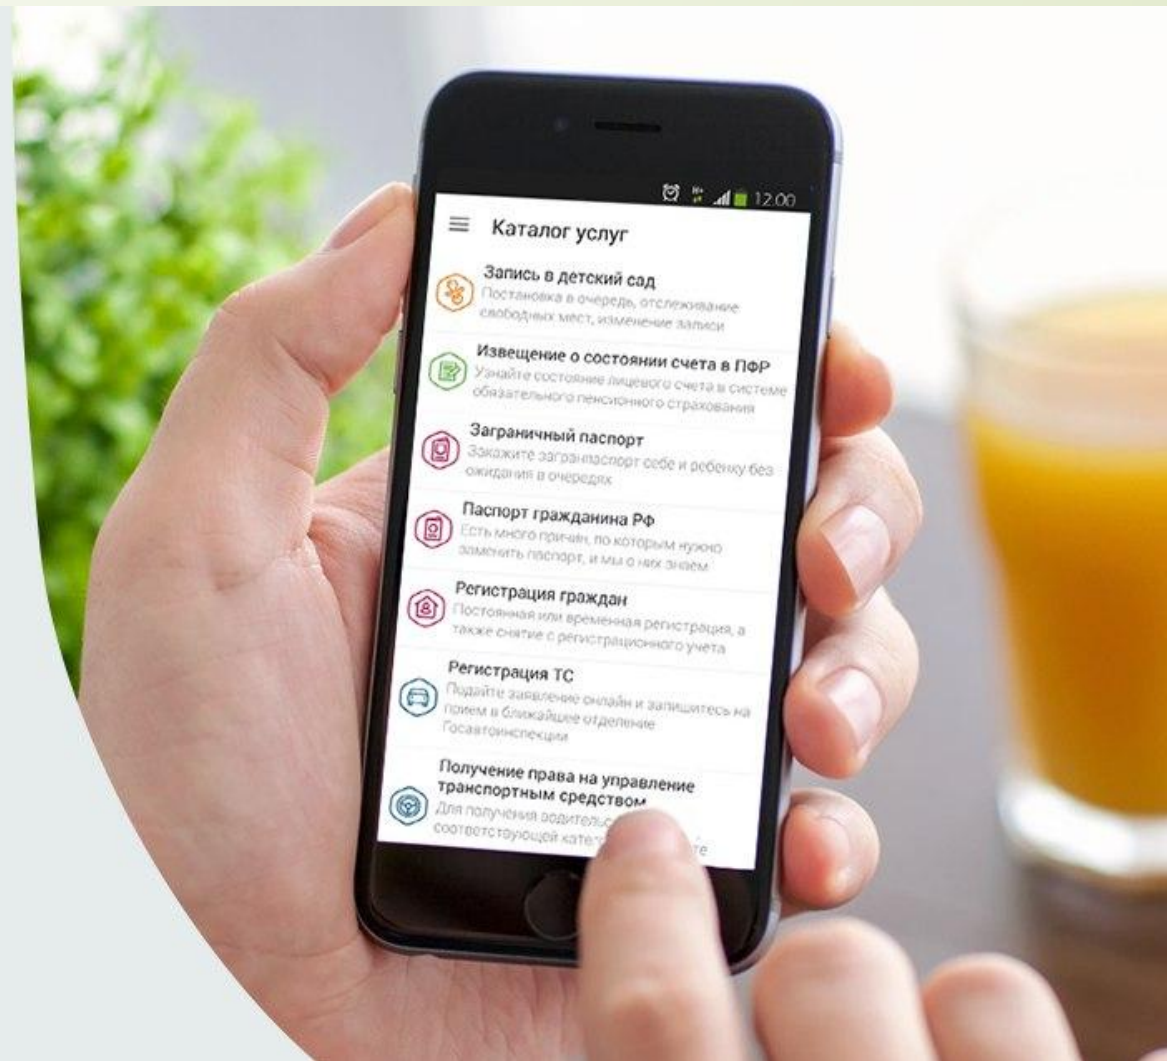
12:00

Каталог услуг

Запись в детский сад
Постановка в очередь, отслеживание свободных мест, изменение записи

Извещение о состоянии счета в ПФР
Узнайте состояние лицевого счета в системе обязательного пенсионного страхования

Заграничный паспорт
Закажите загранпаспорт себе и ребенку без ожидания в очередях

Паспорт гражданина РФ
Есть много причин, по которым нужно заменить паспорт, и мы о них знаем

Регистрация граждан
Постоянная или временная регистрация, а также снятие с регистрационного учета

Регистрация ТС
Подайте заявление онлайн и запишитесь на прием в ближайшее отделение Госавтоинспекции

Получение права на управление транспортным средством
Для получения водител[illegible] соответствующей кате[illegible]те